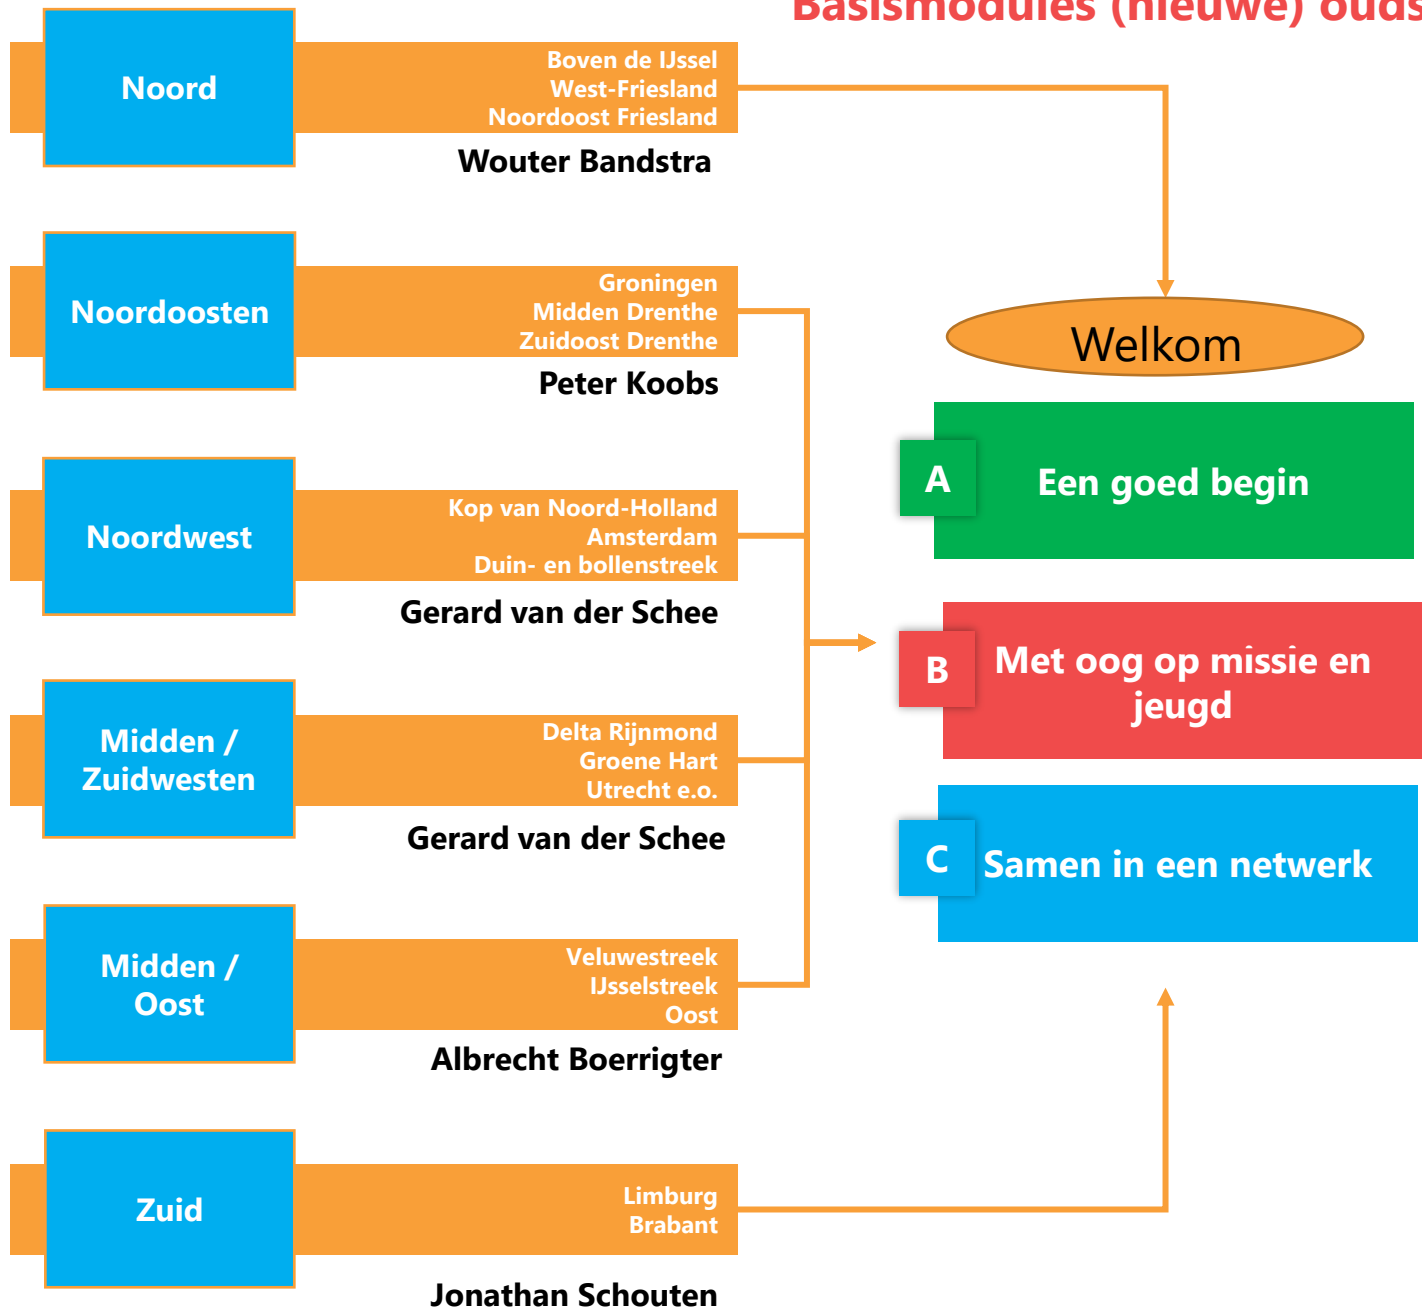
Basismodules (nieuwe) ouds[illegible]

Noord

Boven de IJssel
West-Friesland
Noordoost Friesland

Wouter Bandstra

Noordoosten

Groningen
Midden Drenthe
Zuidoost Drenthe

Peter Koobs

Noordwest

Kop van Noord-Holland
Amsterdam
Duin- en bollenstreek

Gerard van der Schee

Midden / Zuidwesten

Delta Rijnmond
Groene Hart
Utrecht e.o.

Gerard van der Schee

Midden / Oost

Veluwestreek
IJsselstreek
Oost

Albrecht Boerrigter

Zuid

Limburg
Brabant

Jonathan Schouten

Welkom

A Een goed begin

B Met oog op missie en jeugd

C Samen in een netwerk